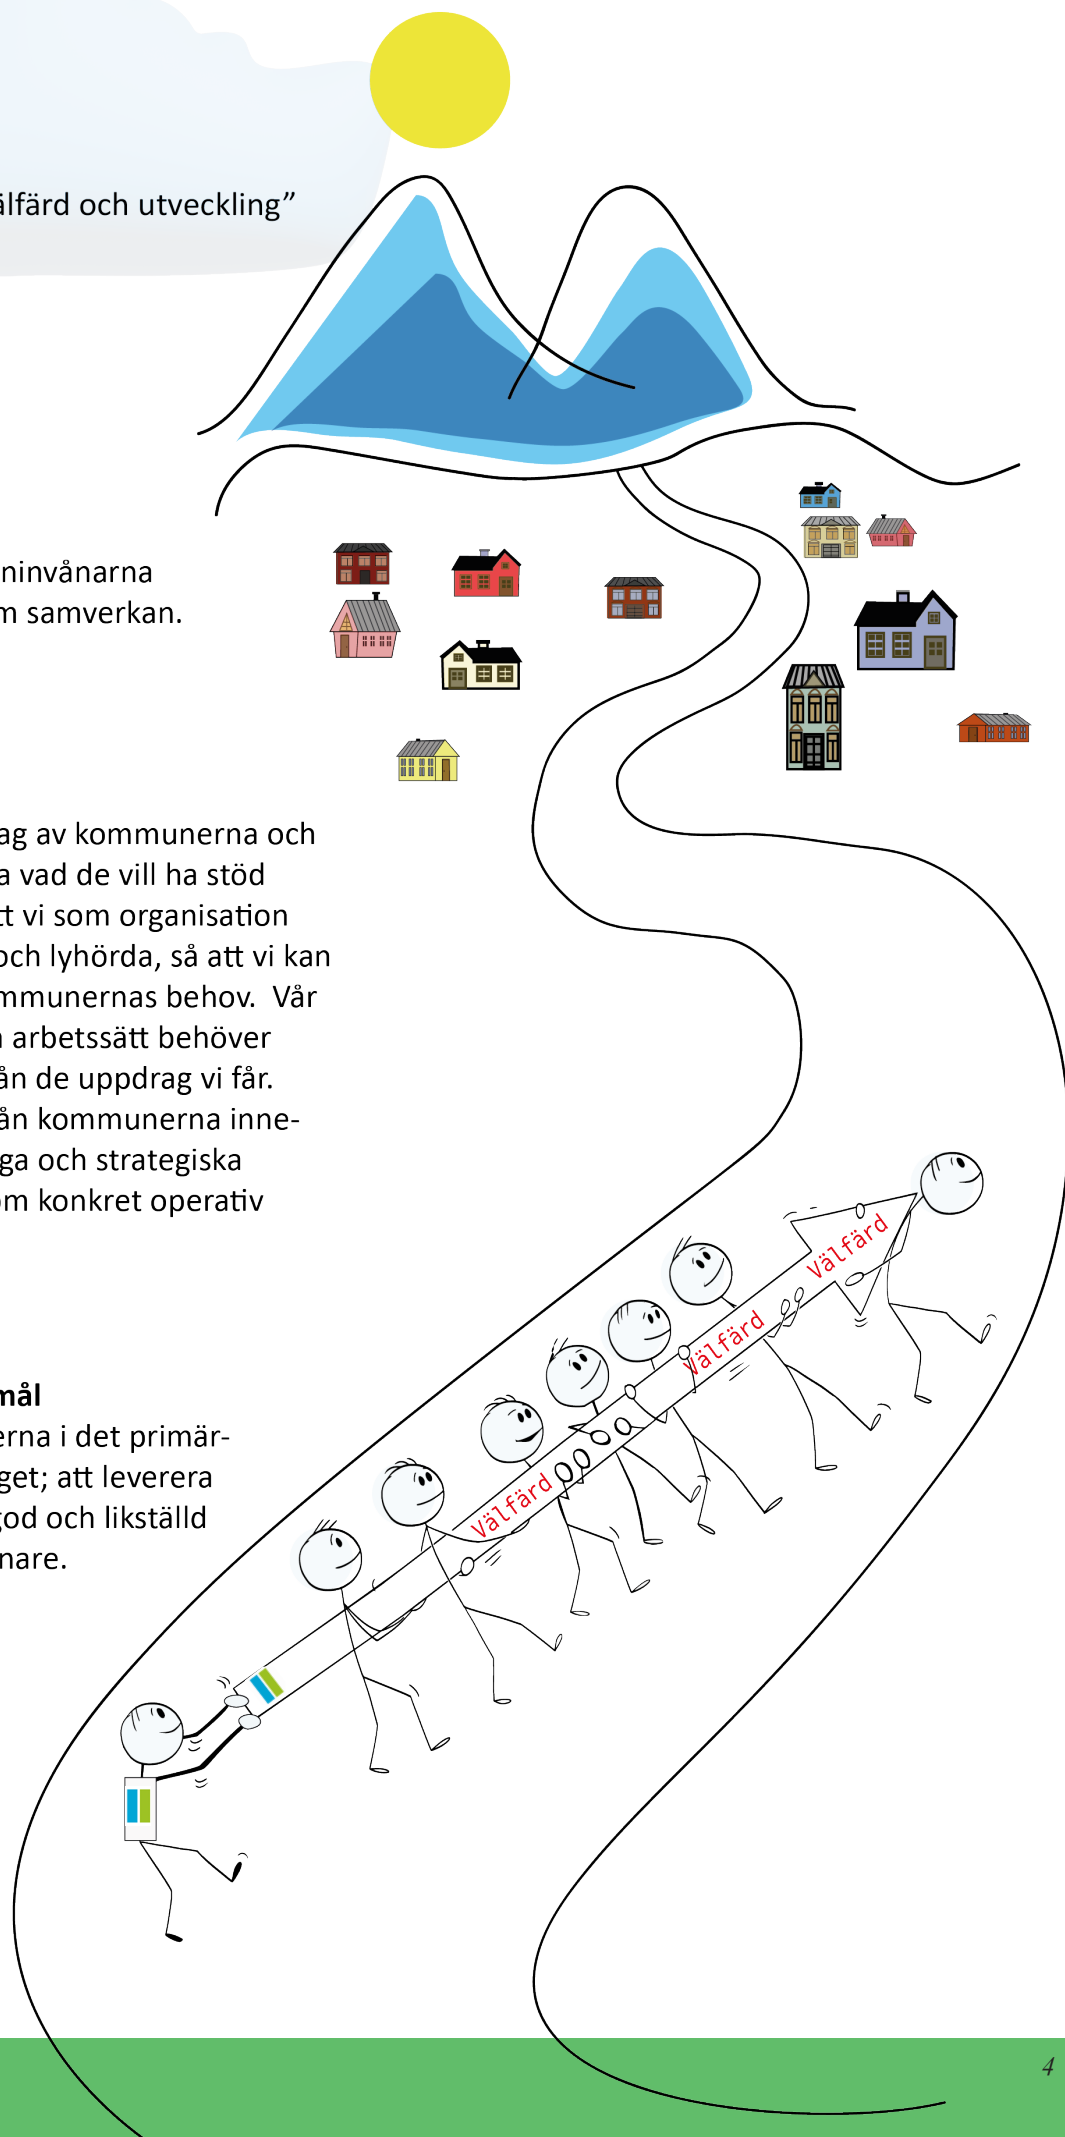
älfärd och utveckling”

ninvånarna
m samverkan.

ag av kommunerna och a vad de vill ha stöd t vi som organisation och lyhörda, så att vi kan mmunernas behov. Vår arbetssätt behöver ån de uppdrag vi får. ån kommunerna inneiga och strategiska m konkret operativ

mål
erna i det primärget; att leverera god och likställd nare.

Välfärd

Välfärd

Välfärd

4